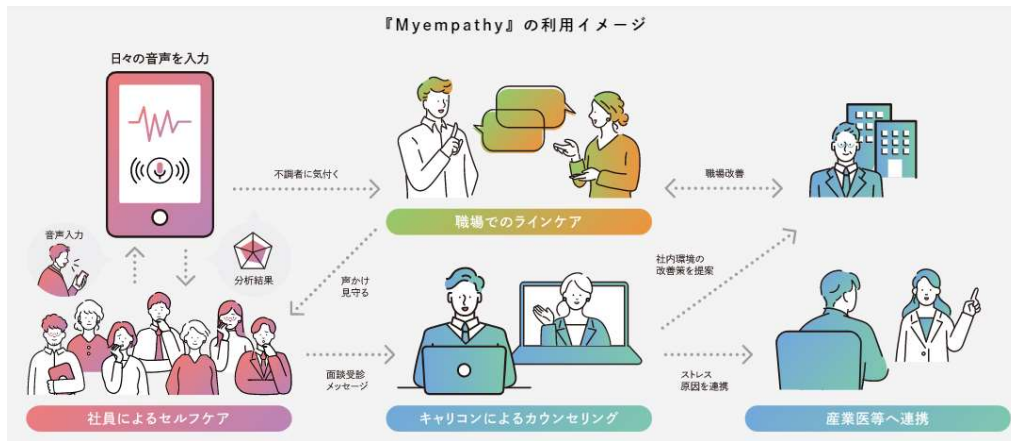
『Myempathy』の利用イメージ

日々の音声を入力

不調者に気付く

職場改善

音声入力

分析結果

職場でのラインケア

声かけ
見守る

社内環境の
改善策を提案

面談受診
メッセージ

ストレス
原因を連携

社員によるセルフケア

キャリコンによるカウンセリング

産業医等へ連携